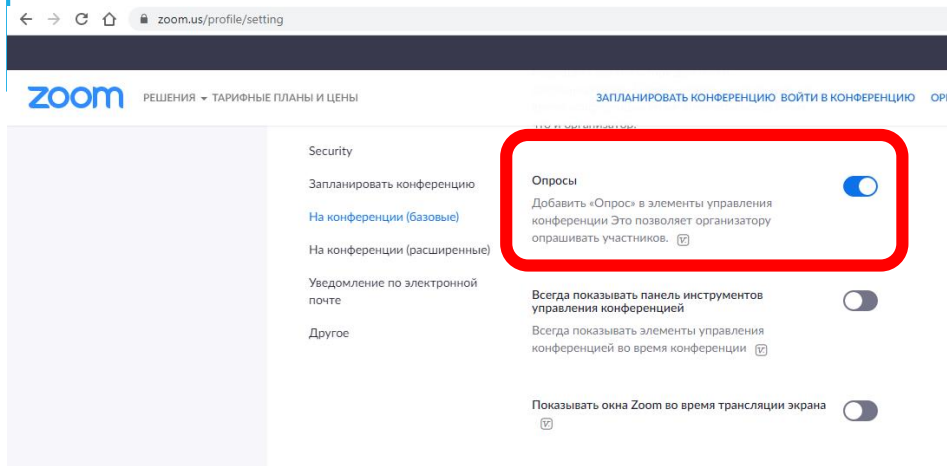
zoom.us/profile/setting

zoom РЕШЕНИЯ ТАРИФНЫЕ ПЛАНЫ И ЦЕНЫ ЗАПЛАНИРОВАТЬ КОНФЕРЕНЦИЮ ВОЙТИ В КОНФЕРЕНЦИЮ ОР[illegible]

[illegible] и организатор.

Security

Запланировать конференцию

На конференции (базовые)

На конференции (расширенные)

Уведомление по электронной почте

Другое

Опросы
Добавить «Опрос» в элементы управления конференции Это позволяет организатору опрашивать участников.

Всегда показывать панель инструментов управления конференцией
Всегда показывать элементы управления конференцией во время конференции

Показывать окна Zoom во время трансляции экрана